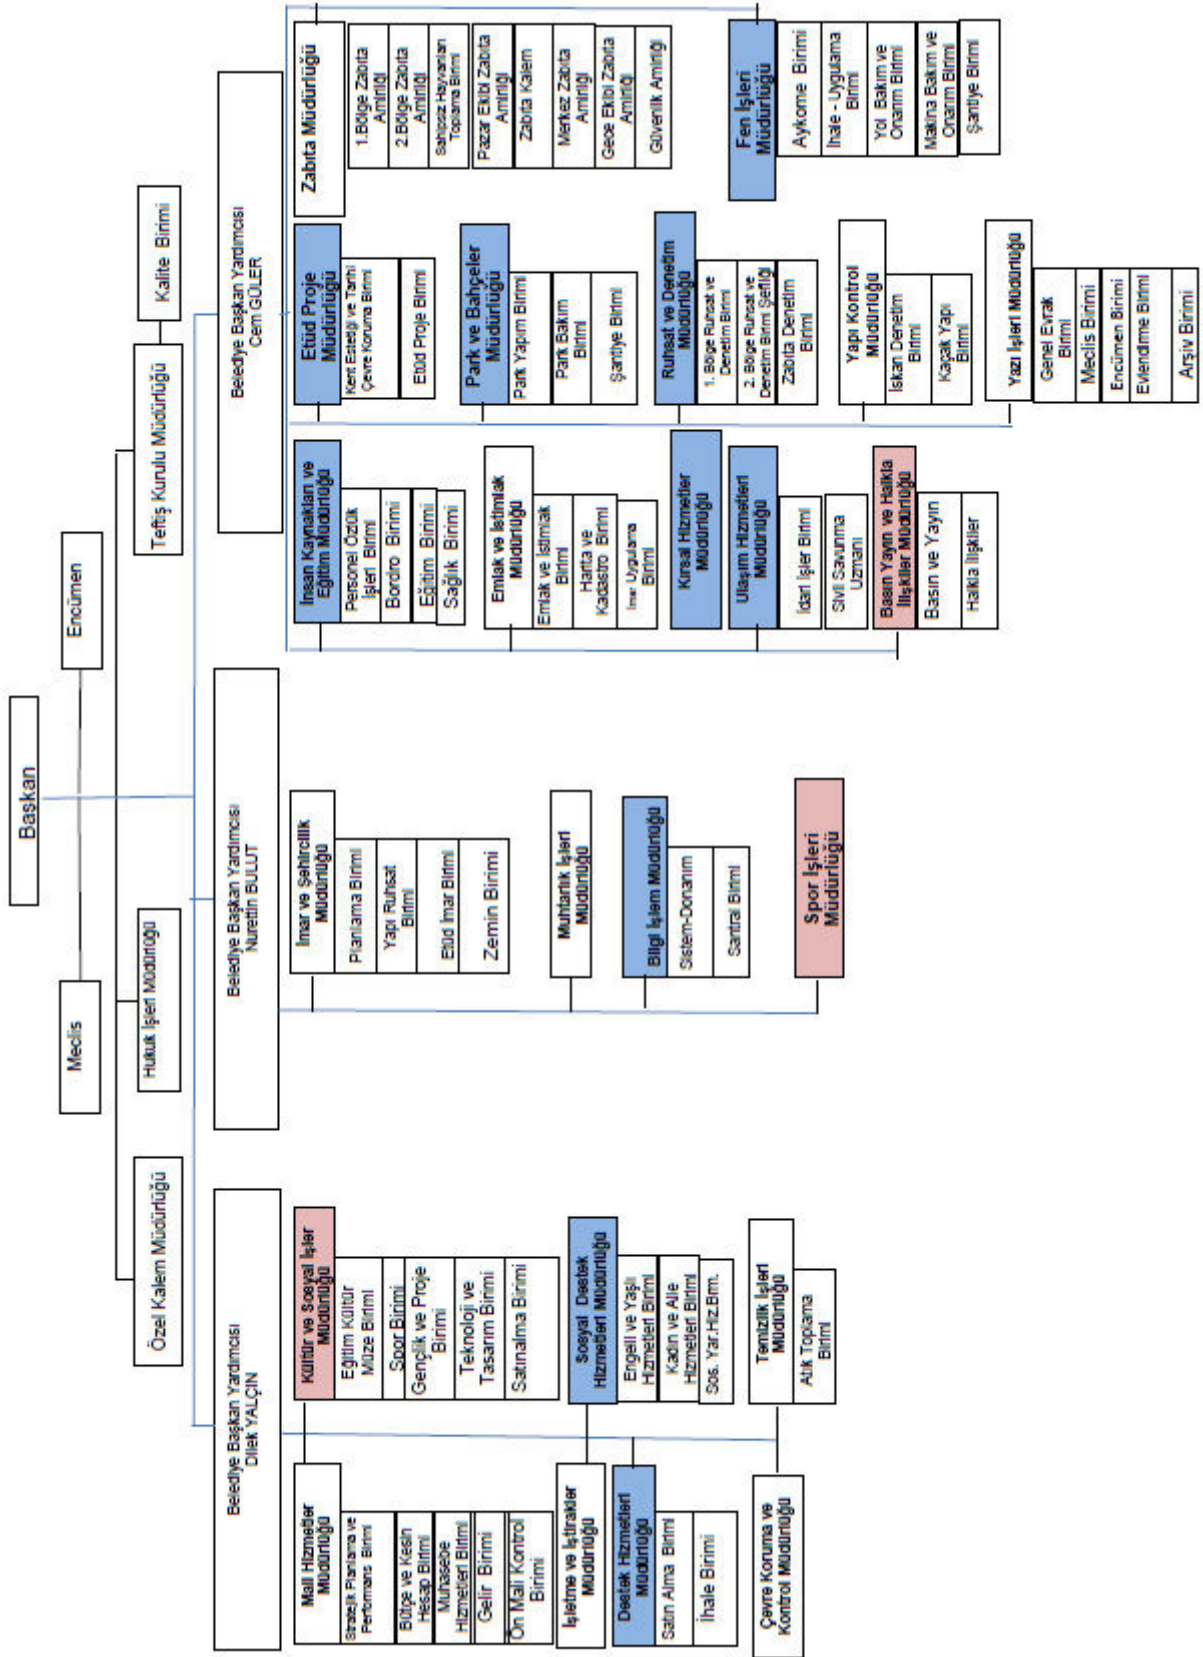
Başkan

Encümen

Meclis

Kalite Birimi

Teftiş Kurulu Müdürlüğü

Hukuk İşleri Müdürlüğü

Özel Kalem Müdürlüğü

Belediye Başkan Yardımcısı
Cem GÜLER

Zabıta Müdürlüğü
1.Bölge Zabıta Amirliği
2.Bölge Zabıta Amirliği
Sahipsiz Hayvanları Toplama Birimi
Pazar Ekibi Zabıta Amirliği
Zabıta Kalem
Merkez Zabıta Amirliği
Gece Ekibi Zabıta Amirliği
Güvenlik Amirliği

Fen İşleri Müdürlüğü
Aykome Birimi
İhale - Uygulama Birimi
Yol Bakım ve Onarım Birimi
Makina Bakım ve Onarım Birimi
Şantiye Birimi

Etüd Proje Müdürlüğü
Kent Estetiği ve Tarihi Çevre Koruma Birimi
Etüd Proje Birimi

Park ve Bahçeler Müdürlüğü
Park Yapım Birimi
Park Bakım Birimi
Şantiye Birimi

Ruhsat ve Denetim Müdürlüğü
1. Bölge Ruhsat ve Denetim Birimi
2. Bölge Ruhsat ve Denetim Birimi Şefliği
Zabıta Denetim Birimi

Yapı Kontrol Müdürlüğü
İskan Denetim Birimi
Kaçak Yapı Birimi

Yazı İşleri Müdürlüğü
Genel Evrak Birimi
Meclis Birimi
Encümen Birimi
Evlendirme Birimi
Arşiv Birimi

İnsan Kaynakları ve Eğitim Müdürlüğü
Personel Özlük İşleri Birimi
Bordro Birimi
Eğitim Birimi
Sağlık Birimi

Emlak ve İstimlak Müdürlüğü
Emlak ve İstimlak Birimi
Harita ve Kadastro Birimi
İmar Uygulama Birimi

Kırsal Hizmetler Müdürlüğü

Ulaşım Hizmetleri Müdürlüğü
İdari İşler Birimi
Sivil Savunma Uzmanı

Basın Yayın ve Halkla İlişkiler Müdürlüğü
Basın ve Yayın
Halkla İlişkiler

Belediye Başkan Yardımcısı
Nurettin BULUT

İmar ve Şehircilik Müdürlüğü
Planlama Birimi
Yapı Ruhsat Birimi
Etüd İmar Birimi
Zemin Birimi

Muhtarlık İşleri Müdürlüğü

Bilgi İşlem Müdürlüğü
Sistem-Donanım
Santral Birimi

Spor İşleri Müdürlüğü

Belediye Başkan Yardımcısı
Dilek YALÇIN

Kültür ve Sosyal İşler Müdürlüğü
Eğitim Kültür Müze Birimi
Spor Birimi
Gençlik ve Proje Birimi
Teknoloji ve Tasarım Birimi
Satınalma Birimi

Sosyal Destek Hizmetleri Müdürlüğü
Engelli ve Yaşlı Hizmetleri Birimi
Kadın ve Aile Hizmetleri Birimi
Sos. Yar.Hiz.Brm.

Temizlik İşleri Müdürlüğü
Atık Toplama Birimi

Mali Hizmetler Müdürlüğü
Stratejik Planlama ve Performans Birimi
Bütçe ve Kesin Hesap Birimi
Muhasebe Hizmetleri Birimi
Gelir Birimi
Ön Mali Kontrol Birimi

İşletme ve İştirakler Müdürlüğü

Destek Hizmetleri Müdürlüğü
Satın Alma Birimi
İhale Birimi

Çevre Koruma ve Kontrol Müdürlüğü